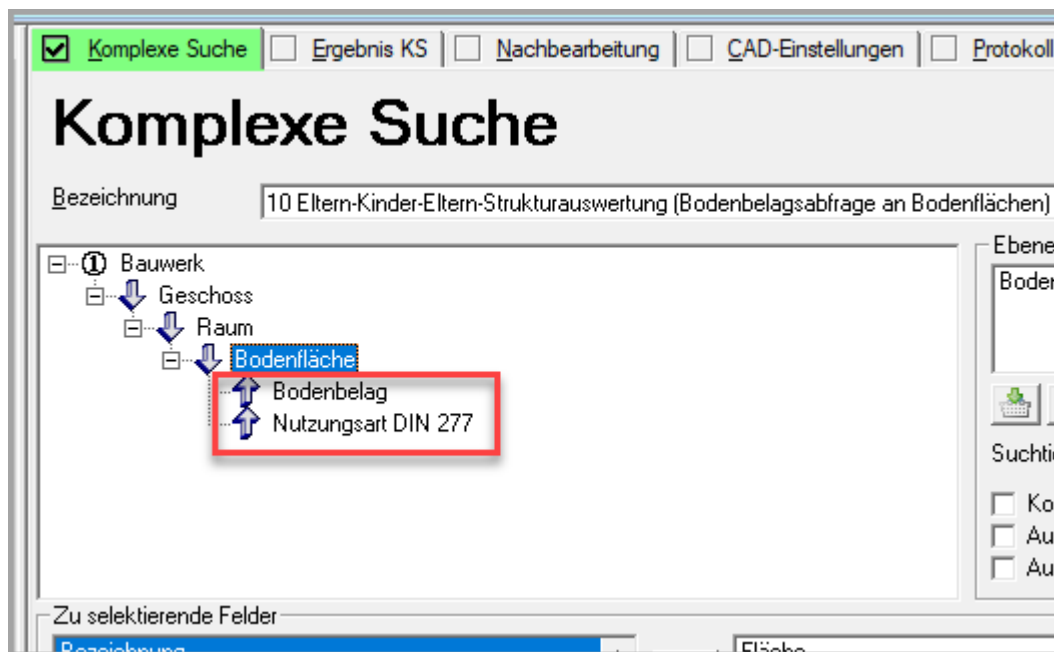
Komplexe Suche | Ergebnis KS | Nachbearbeitung | CAD-Einstellungen | Protokoll

Komplexe Suche

Bezeichnung 10 Eltern-Kinder-Eltern-Strukturauswertung (Bodenbelagsabfrage an Bodenflächen)

① Bauwerk
Geschoss
Raum
Bodenfläche
Bodenbelag
Nutzungsart DIN 277

Ebene
Boden

Suchti

Ko
Au
Au

Zu selektierende Felder
Bezeichnung
Fläche